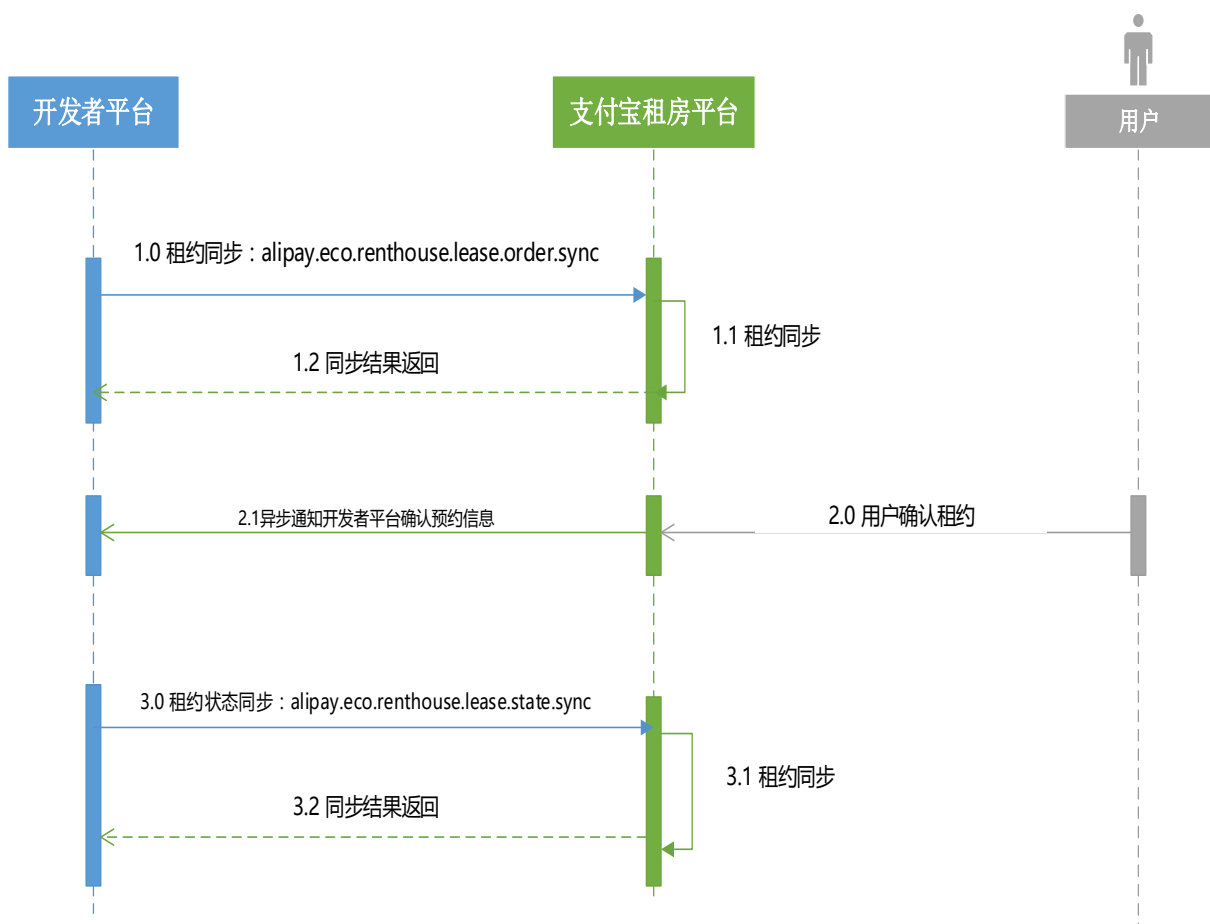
开发者平台

支付宝租房平台

用户

1.0 租约同步：alipay.eco.renthouse.lease.order.sync

1.1 租约同步

1.2 同步结果返回

2.1异步通知开发者平台确认预约信息

2.0 用户确认租约

3.0 租约状态同步：alipay.eco.renthouse.lease.state.sync

3.1 租约同步

3.2 同步结果返回